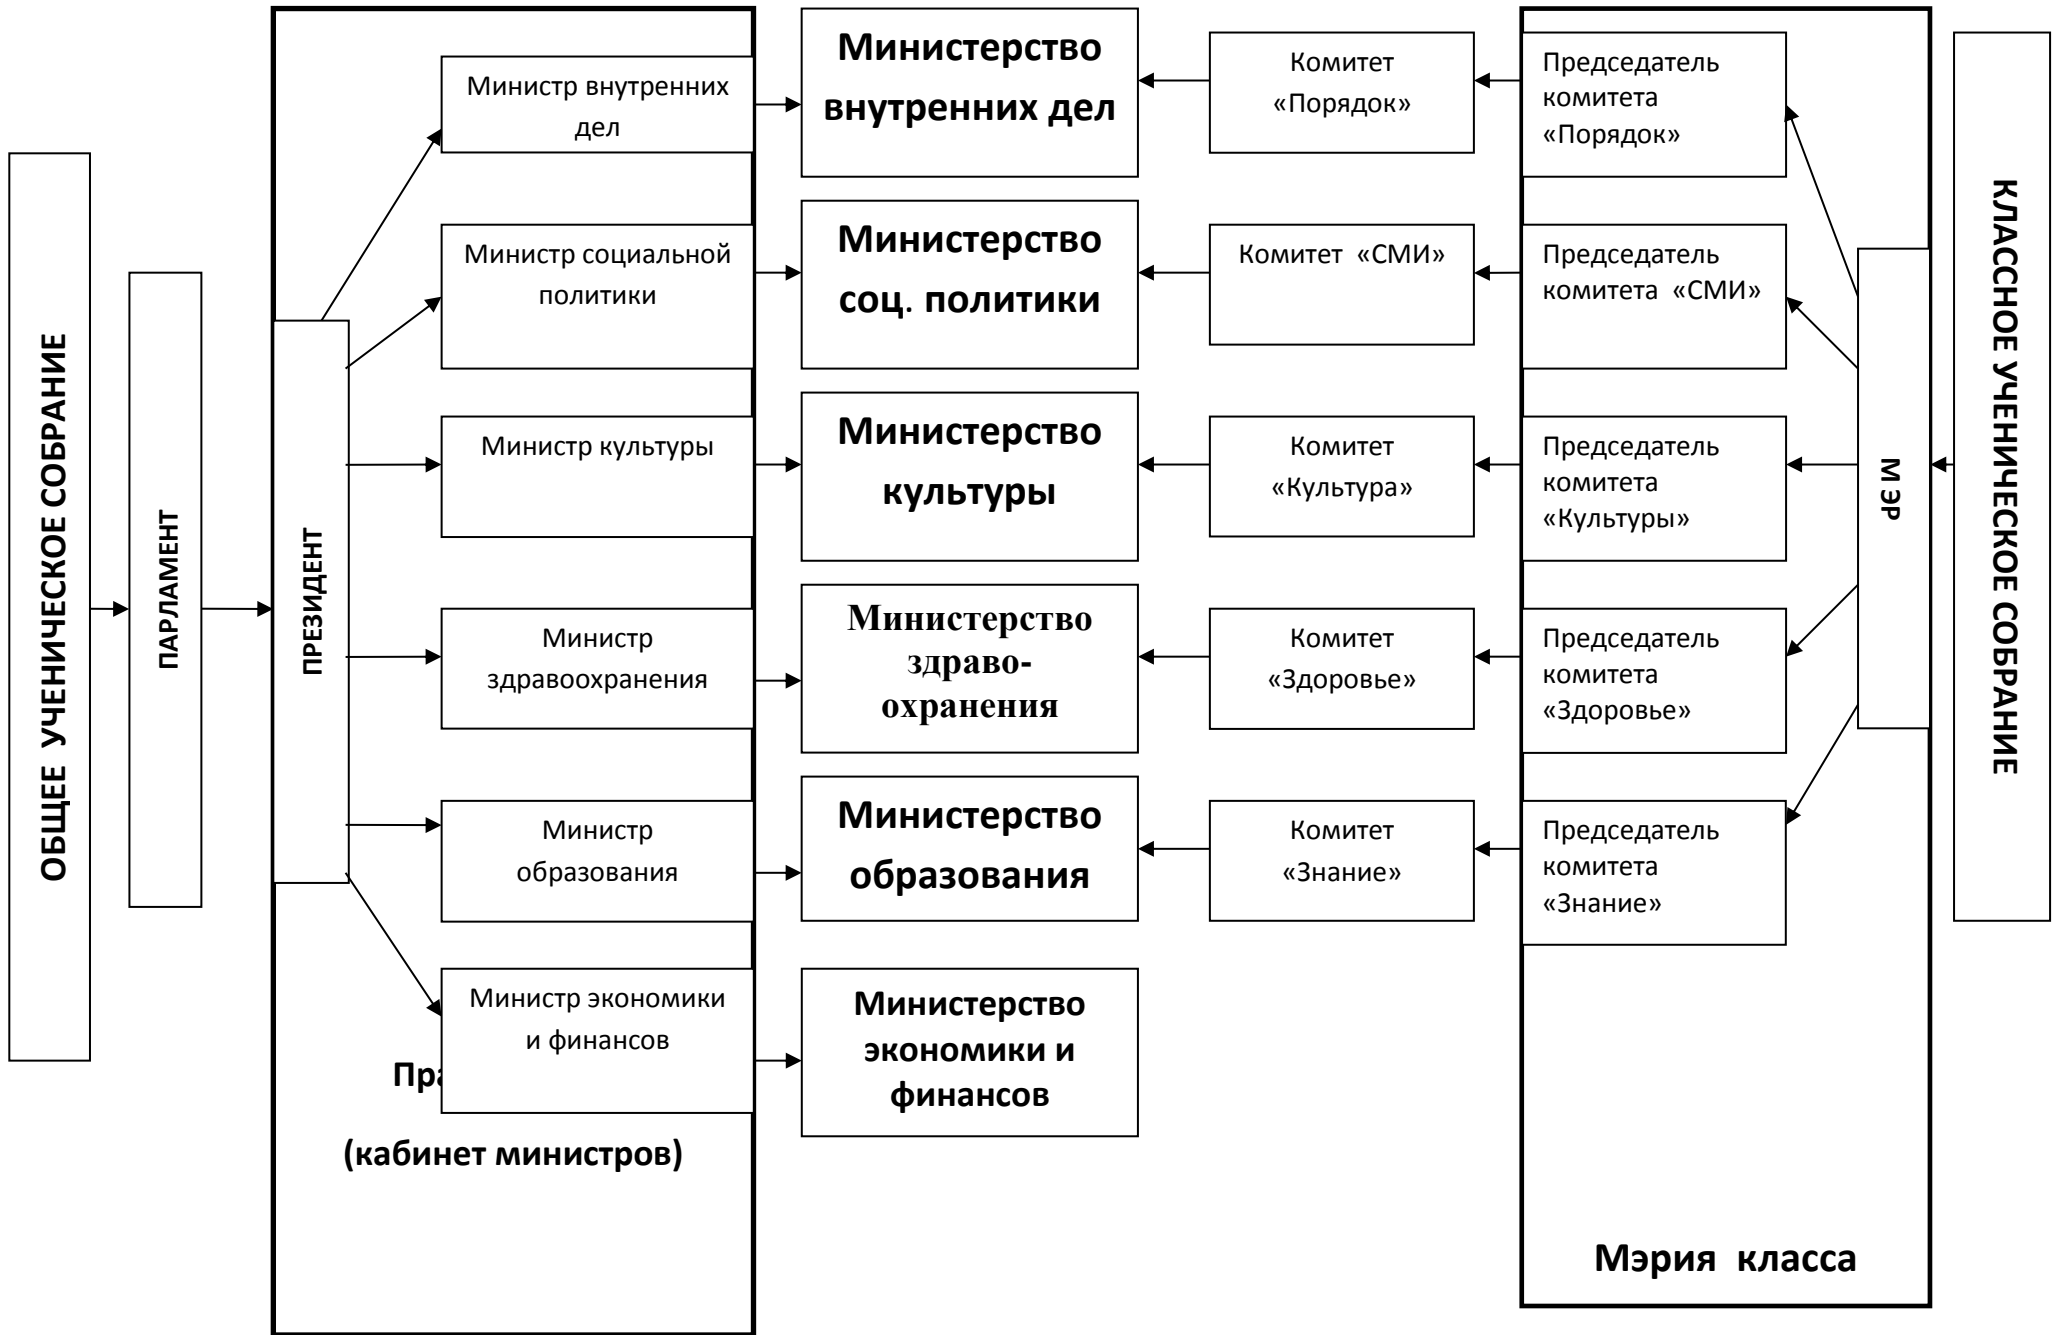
ОБЩЕЕ УЧЕНИЧЕСКОЕ СОБРАНИЕ

ПАРЛАМЕНТ

ПРЕЗИДЕНТ

Министр внутренних дел

Министр социальной политики

Министр культуры

Министр здравоохранения

Министр образования

Министр экономики и финансов

Пра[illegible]

(кабинет министров)

Министерство внутренних дел

Министерство соц. политики

Министерство культуры

Министерство здраво-охранения

Министерство образования

Министерство экономики и финансов

Комитет «Порядок»

Комитет «СМИ»

Комитет «Культура»

Комитет «Здоровье»

Комитет «Знание»

Председатель комитета «Порядок»

Председатель комитета «СМИ»

Председатель комитета «Культуры»

Председатель комитета «Здоровье»

Председатель комитета «Знание»

М ЭР

Мэрия класса

КЛАССНОЕ УЧЕНИЧЕСКОЕ СОБРАНИЕ